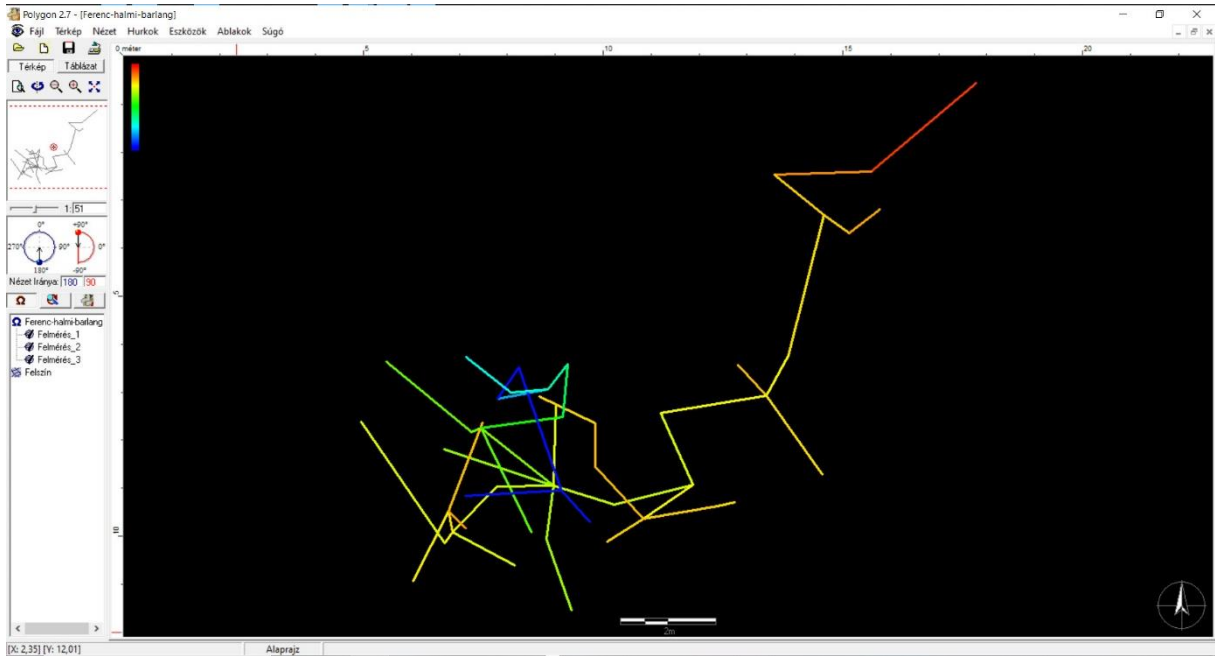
Polygon 2.7 - [Ferenc-halmi-barlang]

Fájl Térkép Nézet Hurkok Eszközök Ablakok Súgó

Térkép Táblázat

0 méter 5 10 15 20

5

10

1: 51

0°
270° 90°
180°

+90°
0°
-90°

Nézet iránya: 180 90

Ferenc-halmi-barlang
Felmérés_1
Felmérés_2
Felmérés_3
Felszín

2m

[X: 2,35] [Y: 12,01]

Alaprajz